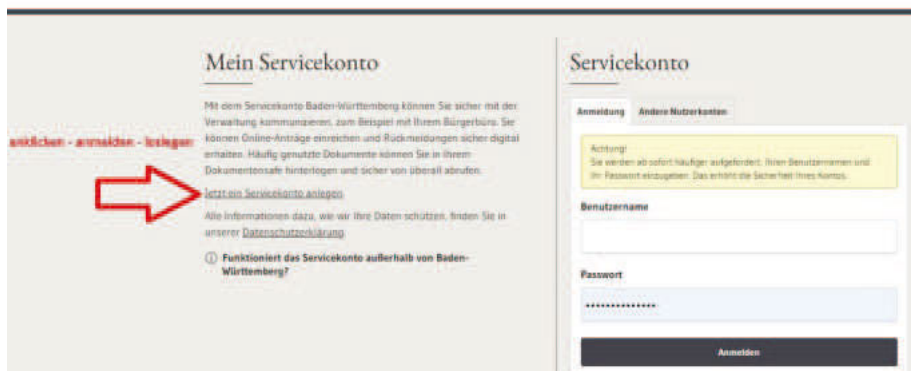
Mein Servicekonto

Mit dem Servicekonto Baden-Württemberg können Sie sicher mit der Verwaltung kommunizieren, zum Beispiel mit Ihrem Bürgerbüro. Sie können Online-Anträge einreichen und Rückmeldungen sicher digital erhalten. Häufig genutzte Dokumente können Sie in Ihrem Dokumentensafe hinterlegen und sicher von überall abrufen.

anklicken - anmelden - loslegen

Jetzt ein Servicekonto anlegen

Alle Informationen dazu, wie wir Ihre Daten schützen, finden Sie in unserer Datenschutzerklärung.

ⓘ Funktioniert das Servicekonto außerhalb von Baden-Württemberg?

Servicekonto

Anmeldung | Andere Nutzerkonten

Achtung!
Sie werden ab sofort häufiger aufgefordert, Ihren Benutzernamen und Ihr Passwort einzugeben. Das erhöht die Sicherheit Ihres Kontos.

Benutzername

Passwort

••••••••••••••

Anmelden